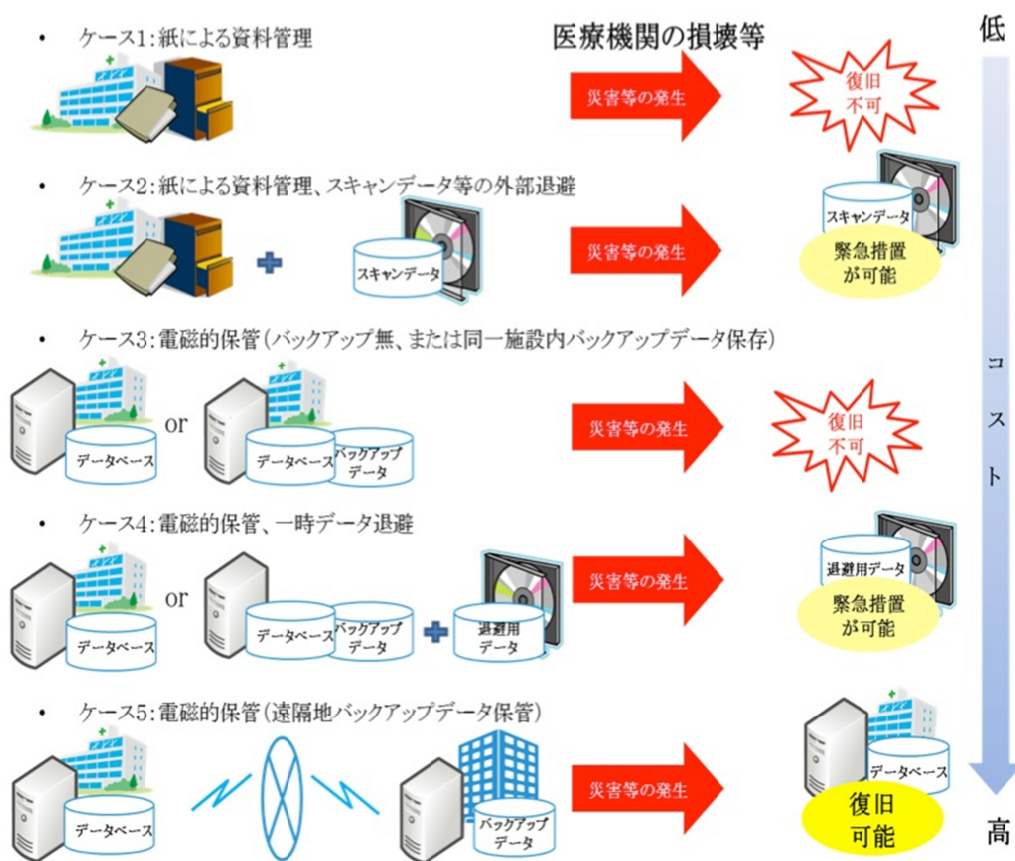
医療機関の損壊等

低

• ケース1:紙による資料管理

災害等の発生

復旧不可

• ケース2:紙による資料管理、スキャンデータ等の外部退避

スキャンデータ

災害等の発生

スキャンデータ

緊急措置が可能

• ケース3:電磁的保管(バックアップ無、または同一施設内バックアップデータ保存)

データベース

or

データベース

バックアップデータ

災害等の発生

復旧不可

• ケース4:電磁的保管、一時データ退避

データベース

or

データベース

バックアップデータ

退避用データ

災害等の発生

退避用データ

緊急措置が可能

• ケース5:電磁的保管(遠隔地バックアップデータ保管)

データベース

バックアップデータ

災害等の発生

データベース

復旧可能

コスト

高